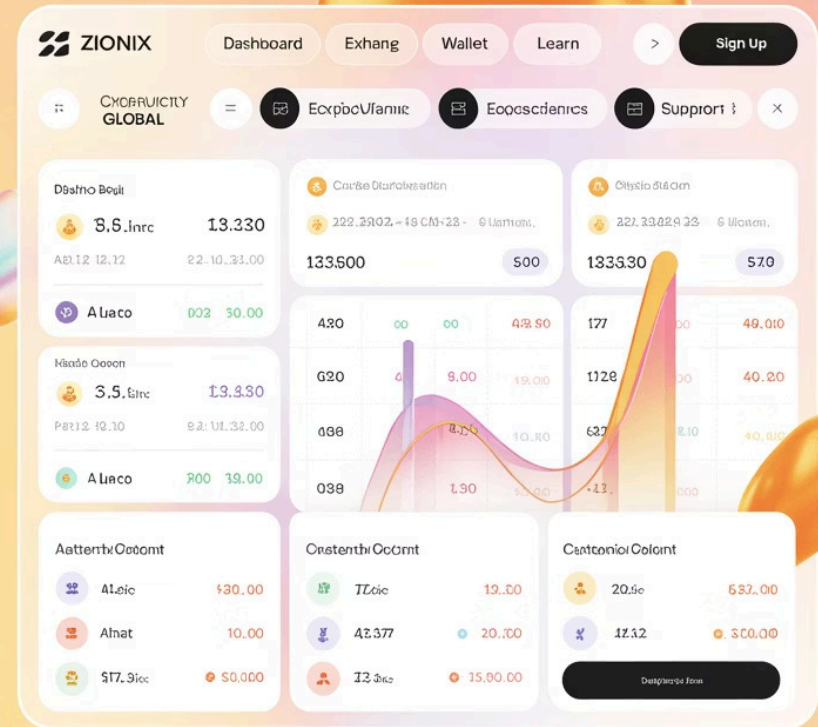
ZIONIX

Dashboard Exhang Wallet Learn > Sign Up

CXCRRUICTY GLOBAL

ExcpioUlamie Eocesdenics Support ×

Dastno Bogl
3.5.Inrc 13.330
A812.12.12 22.10.33.00
Aluaco 002 30.00

Kiado Ocoon
3.5.Inrc 13.3.30
P812.12.10 82.U1.32.00
Aluaco 800 39.00

Carde Diarbaseatin
222.2902.48 CM-23 - 6 Uamone
133.500 500

Citsio Ciocn
227.33829.33 5 Uoven
1333.30 570

420 00 00 48.50
620 9.00 19.00
038 8.30 10.00
038 1.90 -2.3

177 00 49.010
1128 00 40.20
637 2.10 10.00

Aatterthi Ocomt
Alsic 530.00
Alnat 10.00
517.9ic 50.000

Crstenthi Ocomt
TLoic 19.00
42.377 20.700
13.3c 15.00.00

Cartenoiol Colomt
20.9ic 537.00
12.32 3.500.00

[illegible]